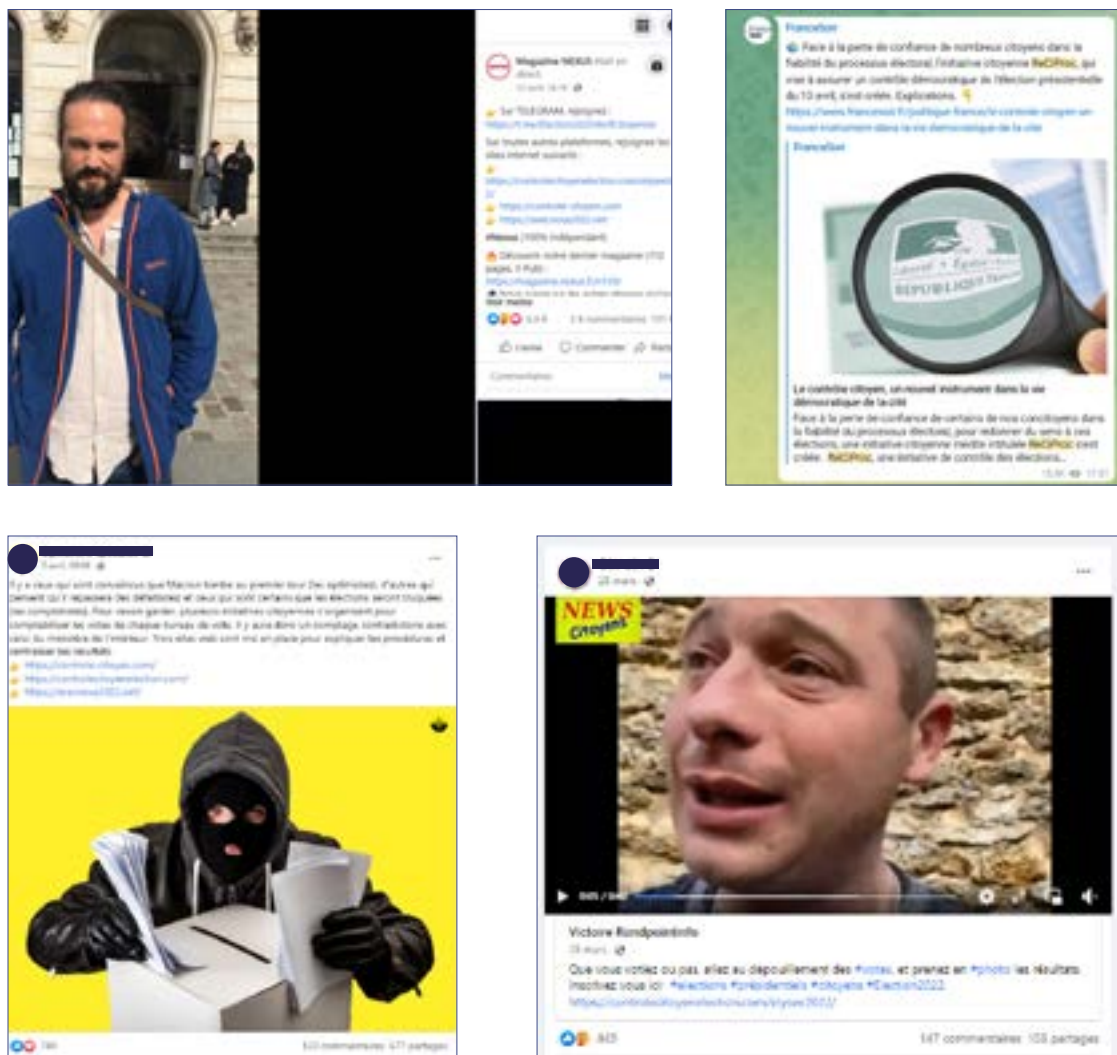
Magazine NEXUS était en direct.
10 avril 16:15

Sur TELEGRAM, rejoignez :
https://t.me/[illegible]

Sur toutes autres plateformes, rejoignez les sites internet suivants :
https://controle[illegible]
https://controle-citoyen.com
https://www.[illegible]2022.net

#Nexus (100% indépendant)

Découvrir notre dernier magazine (112 pages, 0 Pub) :
https://magazine.nexus.fr/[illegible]

Voir moins

5,6 k   3 k commentaires

J'aime   Commenter   Partager

Commentaires

FranceSoir
Face à la perte de confiance de nombreux citoyens dans la fiabilité du processus électoral, l'initiative citoyenne ReCiProc, qui vise à assurer un contrôle démocratique de l'élection présidentielle du 10 avril, s'est créée. Explications.
https://www.francesoir.fr/politique-france/le-controle-citoyen-un-nouvel-instrument-dans-la-vie-democratique-de-la-cite

FranceSoir
Le contrôle citoyen, un nouvel instrument dans la vie démocratique de la cité
Face à la perte de confiance de certains de nos concitoyens dans la fiabilité du processus électoral, pour redonner du sens à ces élections, une initiative citoyenne inédite intitulée ReCiProc s'est créée. ReCiProc, une initiative de contrôle des élections...
15:00 17:17

5 avril, 09:09
Il y a ceux qui sont convaincus que Macron tombe au premier tour (les optimistes), d'autres qui pensent qu'il repassera (les défaitistes) et ceux qui sont certains que les élections seront truquées (les complotistes). Pour rester garder, plusieurs initiatives citoyennes s'organisent pour comptabiliser les votes de chaque bureau de vote. Il y aura donc un comptage, contradictoire avec celui du ministère de l'intérieur. Trois sites web sont mis en place pour expliquer les procédures et centraliser les résultats.
https://controle-citoyen.com/
https://controlecitoyenelection.com/
https://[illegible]2022.net/

780   533 commentaires 477 partages

28 mars

NEWS Citoyens

Victoire Rondpointinfo
28 mars
Que vous votiez ou pas, allez au dépouillement des #votes, et prenez en #photo les résultats. Inscrivez vous ici #elections #présidentielle #citoyens #Election2022
https://controlecitoyenelection.com/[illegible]2022/

843   147 commentaires 103 partages